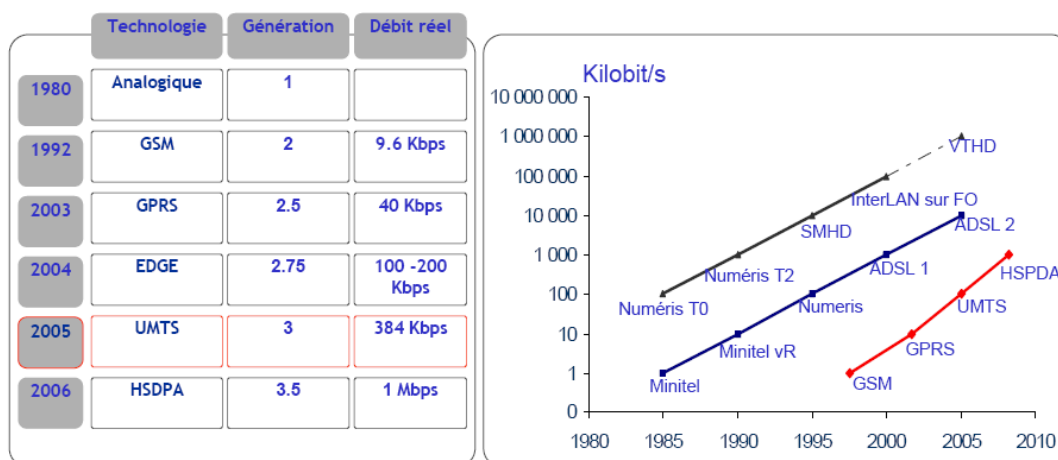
| | Technologie | Génération | Débit réel |
|---|---|---|---|
| 1980 | Analogique | 1 | |
| 1992 | GSM | 2 | 9.6 Kbps |
| 2003 | GPRS | 2.5 | 40 Kbps |
| 2004 | EDGE | 2.75 | 100 -200 Kbps |
| 2005 | UMTS | 3 | 384 Kbps |
| 2006 | HSDPA | 3.5 | 1 Mbps |

Kilobit/s

10 000 000
1 000 000
100 000
10 000
1 000
100
10
1
0

1980 1985 1990 1995 2000 2005 2010

VTHD
InterLAN sur FO
SMHD
Numéris T2
Numéris T0
ADSL 2
ADSL 1
Numeris
Minitel vR
Minitel
HSPDA
UMTS
GPRS
GSM